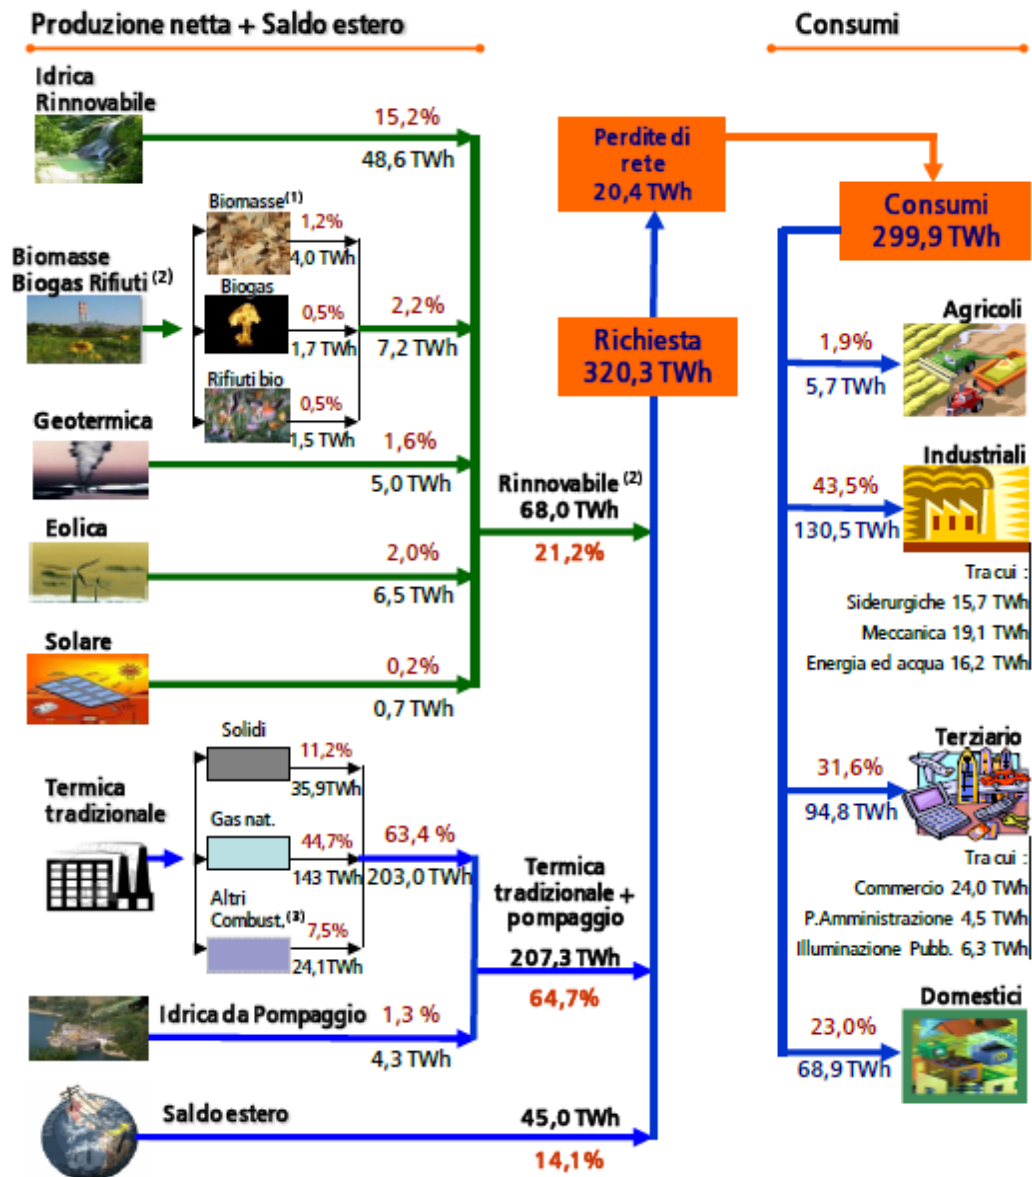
Produzione netta + Saldo estero

Consumi

Idrica Rinnovabile
15,2%
48,6 TWh

Perdite di rete
20,4 TWh

Consumi
299,9 TWh

Biomasse Biogas Rifiuti $^{(2)}$

Biomasse$^{(1)}$
1,2%
4,0 TWh

Biogas
0,5%
1,7 TWh

2,2%
7,2 TWh

Rifiuti bio
0,5%
1,5 TWh

Richiesta
320,3 TWh

Agricoli
1,9%
5,7 TWh

Geotermica
1,6%
5,0 TWh

Industriali
43,5%
130,5 TWh

Eolica
2,0%
6,5 TWh

Rinnovabile $^{(2)}$
68,0 TWh
21,2%

Tra cui :
Siderurgiche 15,7 TWh
Meccanica 19,1 TWh
Energia ed acqua 16,2 TWh

Solare
0,2%
0,7 TWh

Termica tradizionale

Solidi
11,2%
35,9TWh

Gas nat.
44,7%
143 TWh

63,4 %
203,0 TWh

Altri Combust.$^{(3)}$
7,5%
24,1TWh

Terziario
31,6%
94,8 TWh

Termica tradizionale + pompaggio
207,3 TWh
64,7%

Tra cui :
Commercio 24,0 TWh
P.Amministrazione 4,5 TWh
Illuminazione Pubb. 6,3 TWh

Idrica da Pompaggio
1,3 %
4,3 TWh

Domestici
23,0%
68,9 TWh

Saldo estero
45,0 TWh
14,1%